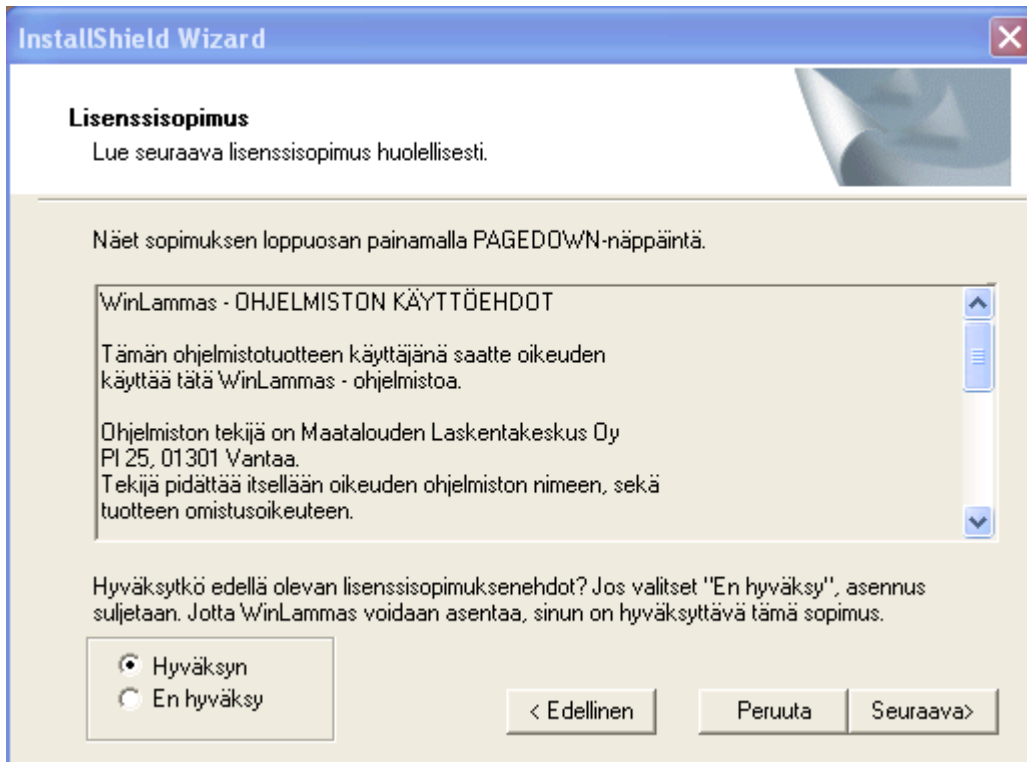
InstallShield Wizard

Lisenssisopimus
Lue seuraava lisenssisopimus huolellisesti.

Näet sopimuksen loppuosan painamalla PAGEDOWN-näppäintä.

WinLammas - OHJELMISTON KÄYTTÖEHDOT

Tämän ohjelmistotuotteen käyttäjänä saatte oikeuden käyttää tätä WinLammas - ohjelmistoa.

Ohjelmiston tekijä on Maatalouden Laskentakeskus Oy
Pl 25, 01301 Vantaa.
Tekijä pidättää itsellään oikeuden ohjelmiston nimeen, sekä tuotteen omistusoikeuteen.

Hyväksytkö edellä olevan lisenssisopimuksenehdot? Jos valitset "En hyväksy", asennus suljetaan. Jotta WinLammas voidaan asentaa, sinun on hyväksyttävä tämä sopimus.

Hyväksyn
En hyväksy

< Edellinen
Peruuta
Seuraava>